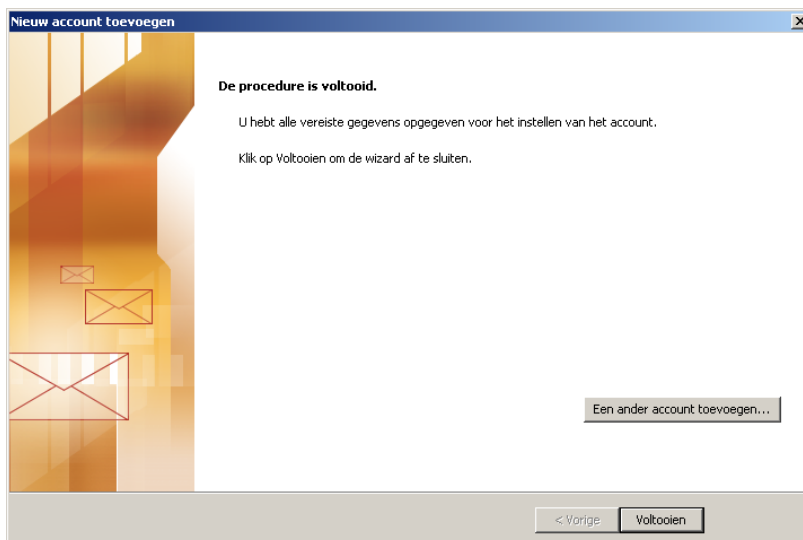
Nieuw account toevoegen

De procedure is voltooid.

U hebt alle vereiste gegevens opgegeven voor het instellen van het account.

Klik op Voltooien om de wizard af te sluiten.

Een ander account toevoegen...

< Vorige

Voltooien